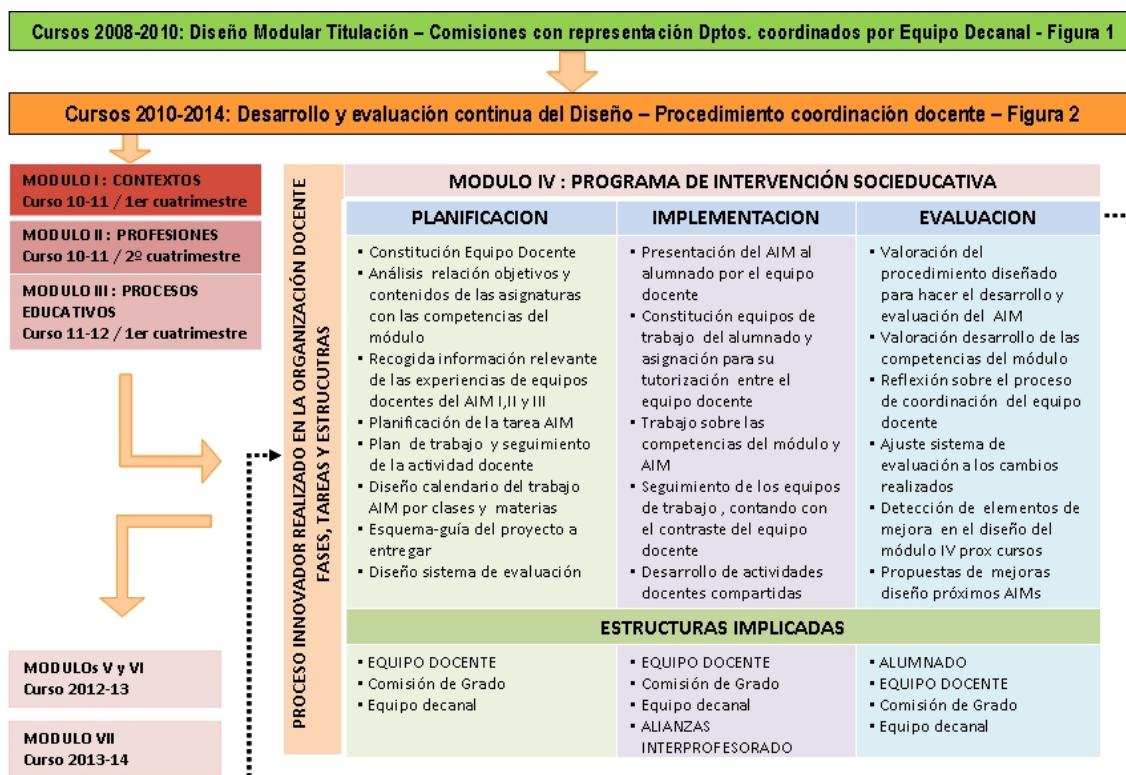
Cursos 2008-2010: Diseño Modular Titulación – Comisiones con representación Dptos. coordinados por Equipo Decanal - Figura 1

Cursos 2010-2014: Desarrollo y evaluación continua del Diseño – Procedimiento coordinación docente – Figura 2

MODULO I : CONTEXTOS
Curso 10-11 / 1er cuatrimestre

MODULO II : PROFESIONES
Curso 10-11 / 2º cuatrimestre

MODULO III : PROCESOS EDUCATIVOS
Curso 11-12 / 1er cuatrimestre

MODULOs V y VI
Curso 2012-13

MODULO VII
Curso 2013-14

PROCESO INNOVADOR REALIZADO EN LA ORGANIZACIÓN DOCENTE FASES, TAREAS Y ESTRUCUTRAS

MODULO IV : PROGRAMA DE INTERVENCIÓN SOCIEDUCATIVA

| PLANIFICACION | IMPLEMENTACION | EVALUACION |
|---|---|---|
| ▪ Constitución Equipo Docente ▪ Análisis relación objetivos y contenidos de las asignaturas con las competencias del módulo ▪ Recogida información relevante de las experiencias de equipos docentes del AIM I,II y III ▪ Planificación de la tarea AIM ▪ Plan de trabajo y seguimiento de la actividad docente ▪ Diseño calendario del trabajo AIM por clases y materias ▪ Esquema-guía del proyecto a entregar ▪ Diseño sistema de evaluación | ▪ Presentación del AIM al alumnado por el equipo docente ▪ Constitución equipos de trabajo del alumnado y asignación para su tutorización entre el equipo docente ▪ Trabajo sobre las competencias del módulo y AIM ▪ Seguimiento de los equipos de trabajo , contando con el contraste del equipo docente ▪ Desarrollo de actividades docentes compartidas | ▪ Valoración del procedimiento diseñado para hacer el desarrollo y evaluación del AIM ▪ Valoración desarrollo de las competencias del módulo ▪ Reflexión sobre el proceso de coordinación del equipo docente ▪ Ajuste sistema de evaluación a los cambios realizados ▪ Detección de elementos de mejora en el diseño del módulo IV prox cursos ▪ Propuestas de mejoras diseño próximos AIMs |

ESTRUCTURAS IMPLICADAS

| | | |
|---|---|---|
| ▪ EQUIPO DOCENTE ▪ Comisión de Grado ▪ Equipo decanal | ▪ EQUIPO DOCENTE ▪ Comisión de Grado ▪ Equipo decanal ▪ ALIANZAS INTERPROFESORADO | ▪ ALUMNADO ▪ EQUIPO DOCENTE ▪ Comisión de Grado ▪ Equipo decanal |